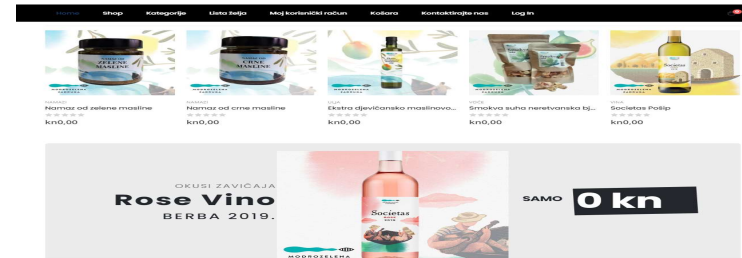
Home Shop Kategorije Lista želja Moj korisnički račun Košara Kontaktirajte nas Log In

NAMAZI
Namaz od zelene masline
kn0,00

NAMAZI
Namaz od crne masline
kn0,00

ULJA
Ekstra djevičansko maslinovo...
kn0,00

VOĆE
Smokva suha neretvanska bj...
kn0,00

VINA
Societas Pošip
kn0,00

OKUSI ZAVIČAJA
Rose Vino
BERBA 2019.

SAMO 0 kn

Societas
MODROZELENA